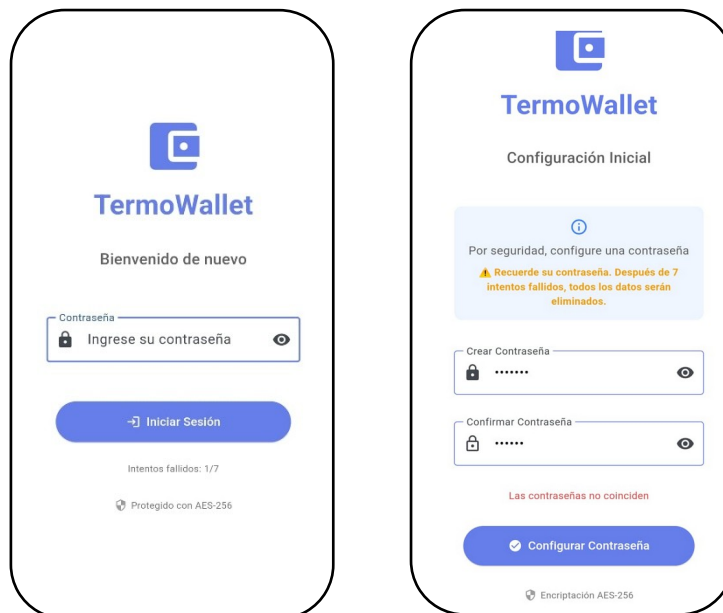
TermoWallet

Bienvenido de nuevo

Contraseña

Ingrese su contraseña

Iniciar Sesión

Intentos fallidos: 1/7

Protegido con AES-256

TermoWallet

Configuración Inicial

Por seguridad, configure una contraseña

Recuerde su contraseña. Después de 7 intentos fallidos, todos los datos serán eliminados.

Crear Contraseña

•••••••

Confirmar Contraseña

••••••

Las contraseñas no coinciden

Configurar Contraseña

Encriptación AES-256